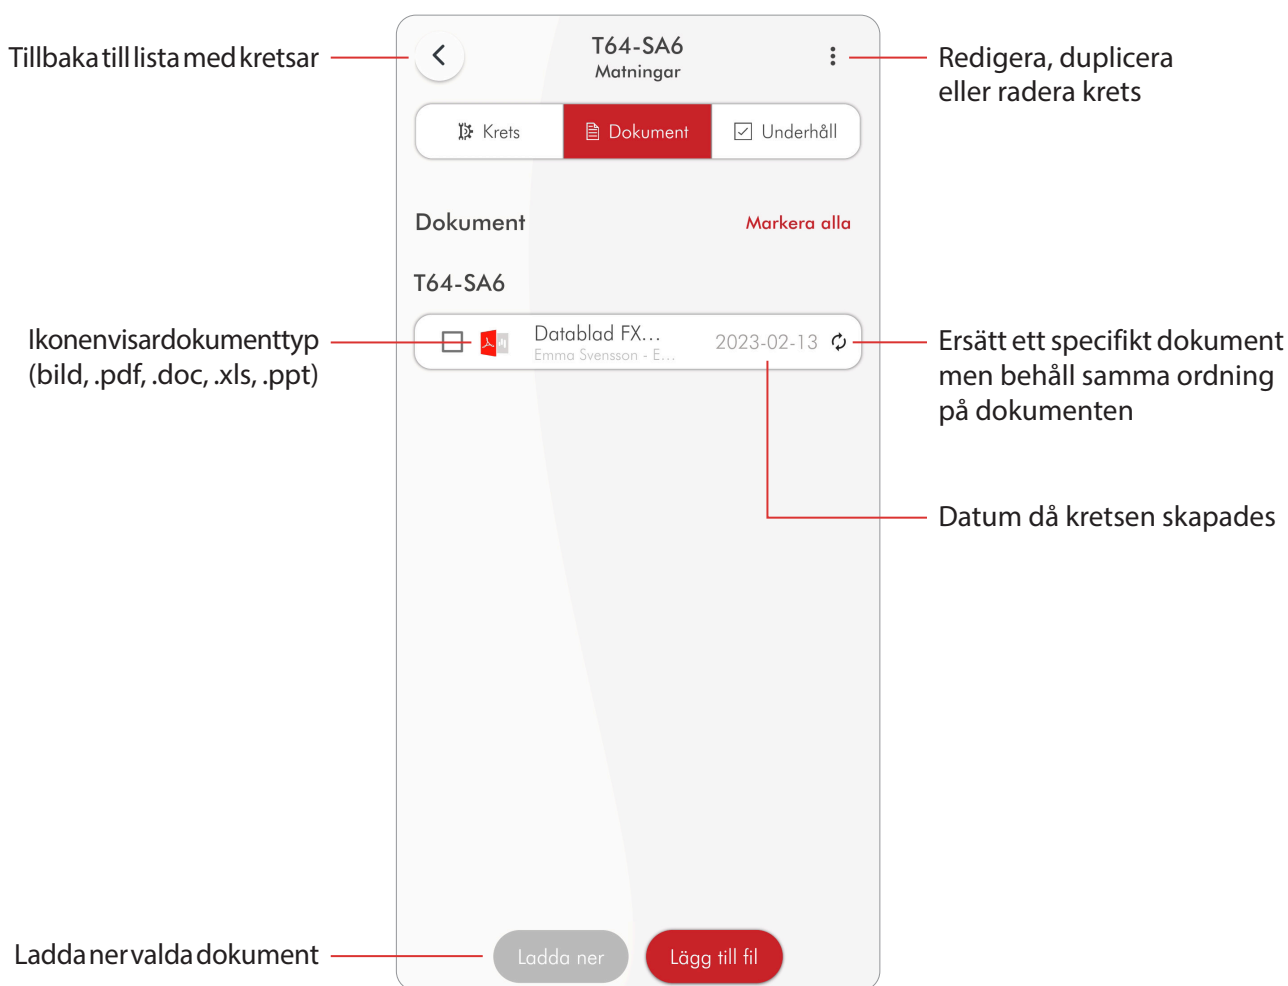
Tillbaka till lista med kretsar

T64-SA6
Matningar

Redigera, duplicera eller radera krets

Krets
Dokument
Underhåll

Dokument
Markera alla

T64-SA6

Ikonen visar dokumenttyp (bild, .pdf, .doc, .xls, .ppt)

Datablad FX...
Emma Svensson - E...
2023-02-13

Ersätt ett specifikt dokument men behåll samma ordning på dokumenten

Datum då kretsen skapades

Ladda ner valda dokument

Ladda ner
Lägg till fil